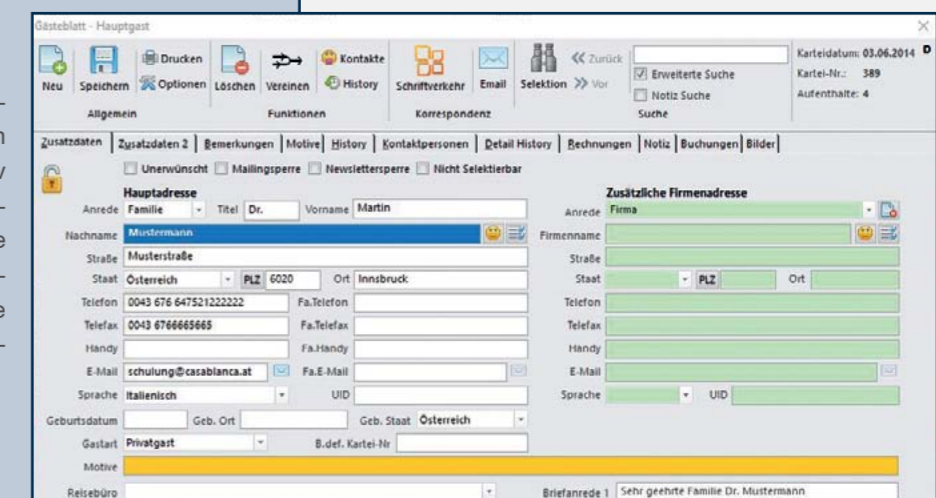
Gästeblatt - Hauptgast

Neu Speichern Drucken Optionen Löschen Vereinen Kontakte History Schriftverkehr Email Selektion Zurück Vor Erweiterte Suche Notiz Suche

Allgemein Funktionen Korrespondenz Suche

Karteidatum: 03.06.2014
Kartei-Nr.: 389
Aufenthalte: 4

Zusatzdaten | Zusatzdaten 2 | Bemerkungen | Motive | History | Kontaktpersonen | Detail History | Rechnungen | Notiz | Buchungen | Bilder

Unerwünscht Mailingsperre Newslettersperre Nicht Selektierbar

Hauptadresse

Anrede Familie Titel Dr. Vorname Martin
Nachname Mustermann
Straße Musterstraße
Staat Österreich PLZ 6020 Ort Innsbruck
Telefon 0043 676 647521222222 Fa.Telefon
Telefax 0043 6766665665 Fa.Telefax
Handy Fa.Handy
E-Mail schulung@casablanca.at Fa.E-Mail
Sprache Italienisch UID
Geburtsdatum Geb. Ort Geb. Staat Österreich
Gastart Privatgast B.def. Kartei-Nr
Motive
Reisebüro

Zusätzliche Firmenadresse

Anrede Firma
Firmenname
Straße
Staat PLZ Ort
Telefon
Telefax
Handy
E-Mail
Sprache UID

Briefanrede 1 Sehr geehrte Familie Dr. Mustermann